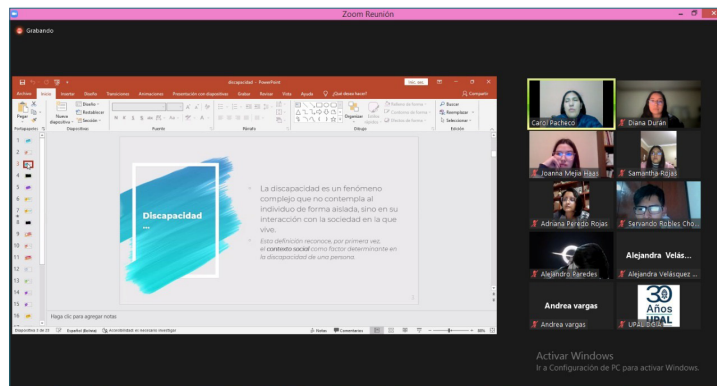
Zoom Reunión

Grabando

discapacidad.pptx - PowerPoint

Archivo Inicio Insertar Diseño Transiciones Animaciones Presentación con diapositivas Grabar Revisar Vista Ayuda ¿Qué desea hacer? Compartir

Pegar Portapapeles Nueva diapositiva Diseño Restablecer Sección Diapositivas Fuente Párrafo Organizar Estilos rápidos Relleno de forma Contorno de forma Efectos de forma Dibujo Buscar Reemplazar Seleccionar Edición

Discapacidad ...

La discapacidad es un fenómeno complejo que no contempla al individuo de forma aislada, sino en su interacción con la sociedad en la que vive.

Esta definición reconoce, por primera vez, el contexto social como factor determinante en la discapacidad de una persona.

Haga clic para agregar notas

Diapositiva 3 de 23 Español (Bolivia) Accesibilidad: es necesario investigar Notas Comentarios 88%

Carol Pacheco
Diana Durán
Joanna Mejía Haas
Samantha Rojas
Adriana Peredo Rojas
Servando Robles Cho...
Alejandro Paredes
Alejandra Velás...
Alejandra Velásquez ...
Andrea vargas
Andrea vargas
30 Años UPAL
UPAL DGIA

Activar Windows
Ir a Configuración de PC para activar Windows.